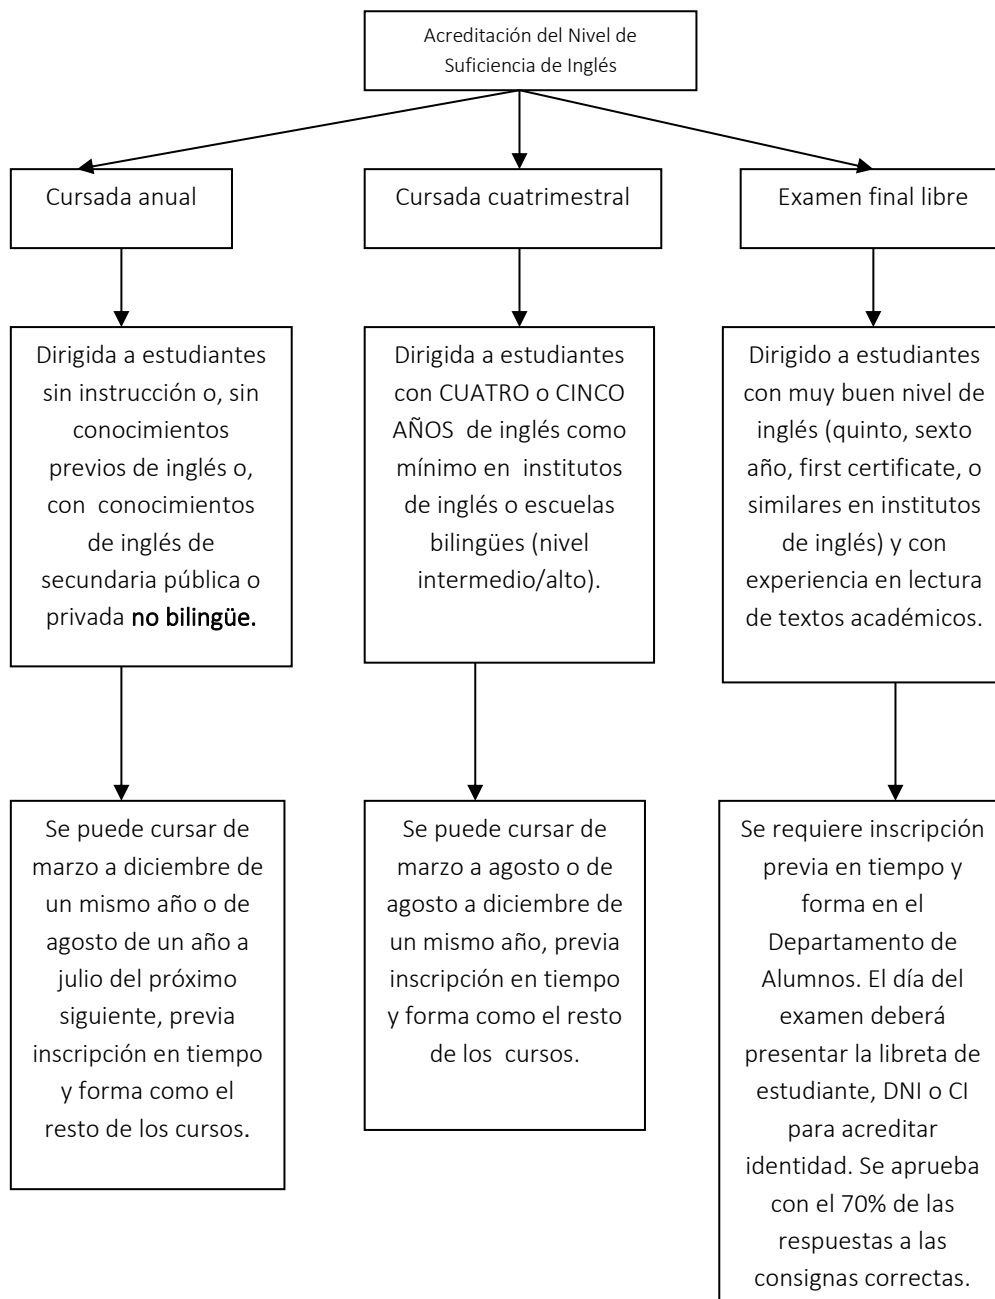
Acreditación del Nivel de Suficiencia de Inglés

Cursada anual

Dirigida a estudiantes sin instrucción o, sin conocimientos previos de inglés o, con conocimientos de inglés de secundaria pública o privada no bilingüe.

Se puede cursar de marzo a diciembre de un mismo año o de agosto de un año a julio del próximo siguiente, previa inscripción en tiempo y forma como el resto de los cursos.

Cursada cuatrimestral

Dirigida a estudiantes con CUATRO o CINCO AÑOS de inglés como mínimo en institutos de inglés o escuelas bilingües (nivel intermedio/alto).

Se puede cursar de marzo a agosto o de agosto a diciembre de un mismo año, previa inscripción en tiempo y forma como el resto de los cursos.

Examen final libre

Dirigido a estudiantes con muy buen nivel de inglés (quinto, sexto año, first certificate, o similares en institutos de inglés) y con experiencia en lectura de textos académicos.

Se requiere inscripción previa en tiempo y forma en el Departamento de Alumnos. El día del examen deberá presentar la libreta de estudiante, DNI o CI para acreditar identidad. Se aprueba con el 70% de las respuestas a las consignas correctas.